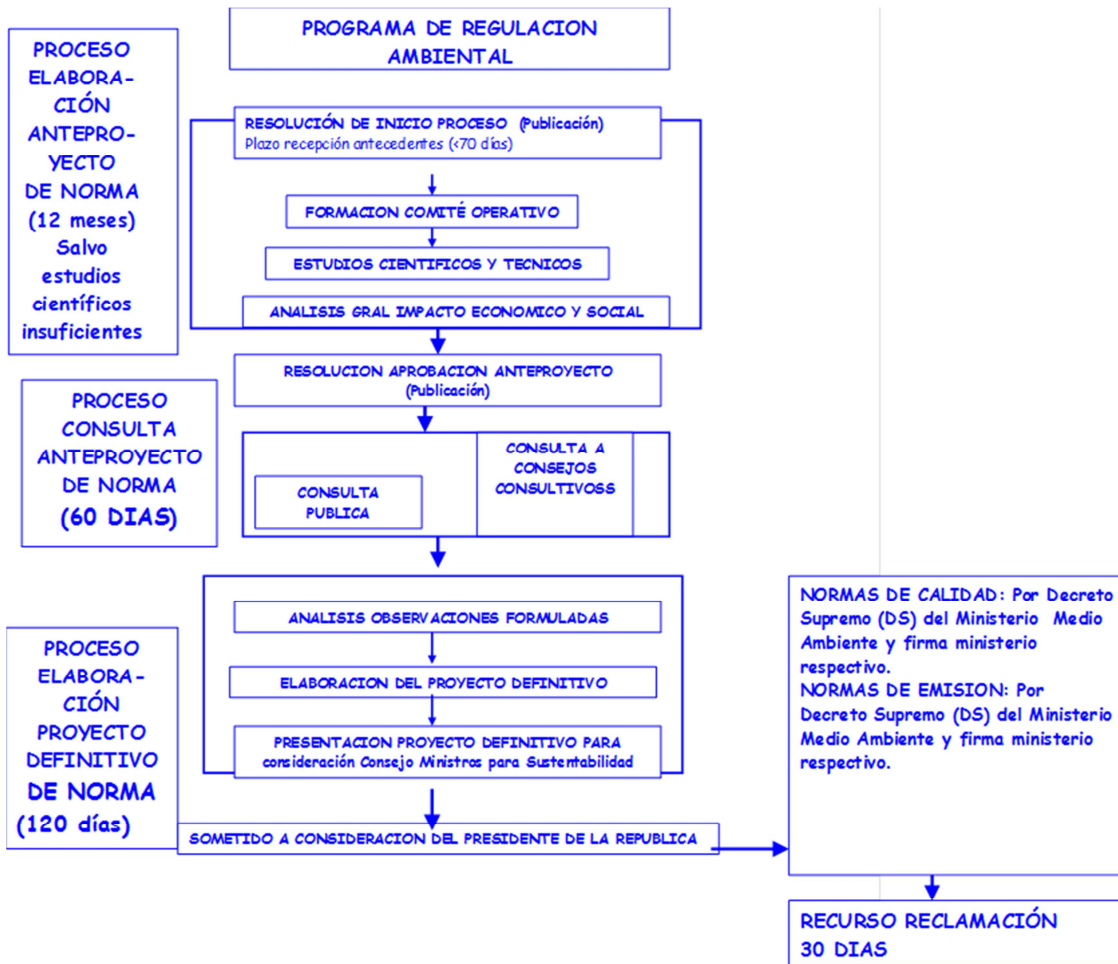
PROGRAMA DE REGULACION AMBIENTAL

PROCESO ELABORACIÓN ANTEPROYECTO DE NORMA (12 meses) Salvo estudios científicos insuficientes

RESOLUCIÓN DE INICIO PROCESO (Publicación)
Plazo recepción antecedentes (<70 días)

FORMACION COMITÉ OPERATIVO

ESTUDIOS CIENTIFICOS Y TECNICOS

ANALISIS GRAL IMPACTO ECONOMICO Y SOCIAL

RESOLUCION APROBACION ANTEPROYECTO (Publicación)

PROCESO CONSULTA ANTEPROYECTO DE NORMA (60 DIAS)

CONSULTA PUBLICA

CONSULTA A CONSEJOS CONSULTIVOSS

PROCESO ELABORACIÓN PROYECTO DEFINITIVO DE NORMA (120 días)

ANALISIS OBSERVACIONES FORMULADAS

ELABORACION DEL PROYECTO DEFINITIVO

PRESENTACION PROYECTO DEFINITIVO PARA consideración Consejo Ministros para Sustentabilidad

SOMETIDO A CONSIDERACION DEL PRESIDENTE DE LA REPUBLICA

NORMAS DE CALIDAD: Por Decreto Supremo (DS) del Ministerio Medio Ambiente y firma ministerio respectivo.
NORMAS DE EMISION: Por Decreto Supremo (DS) del Ministerio Medio Ambiente y firma ministerio respectivo.

RECURSO RECLAMACIÓN 30 DIAS